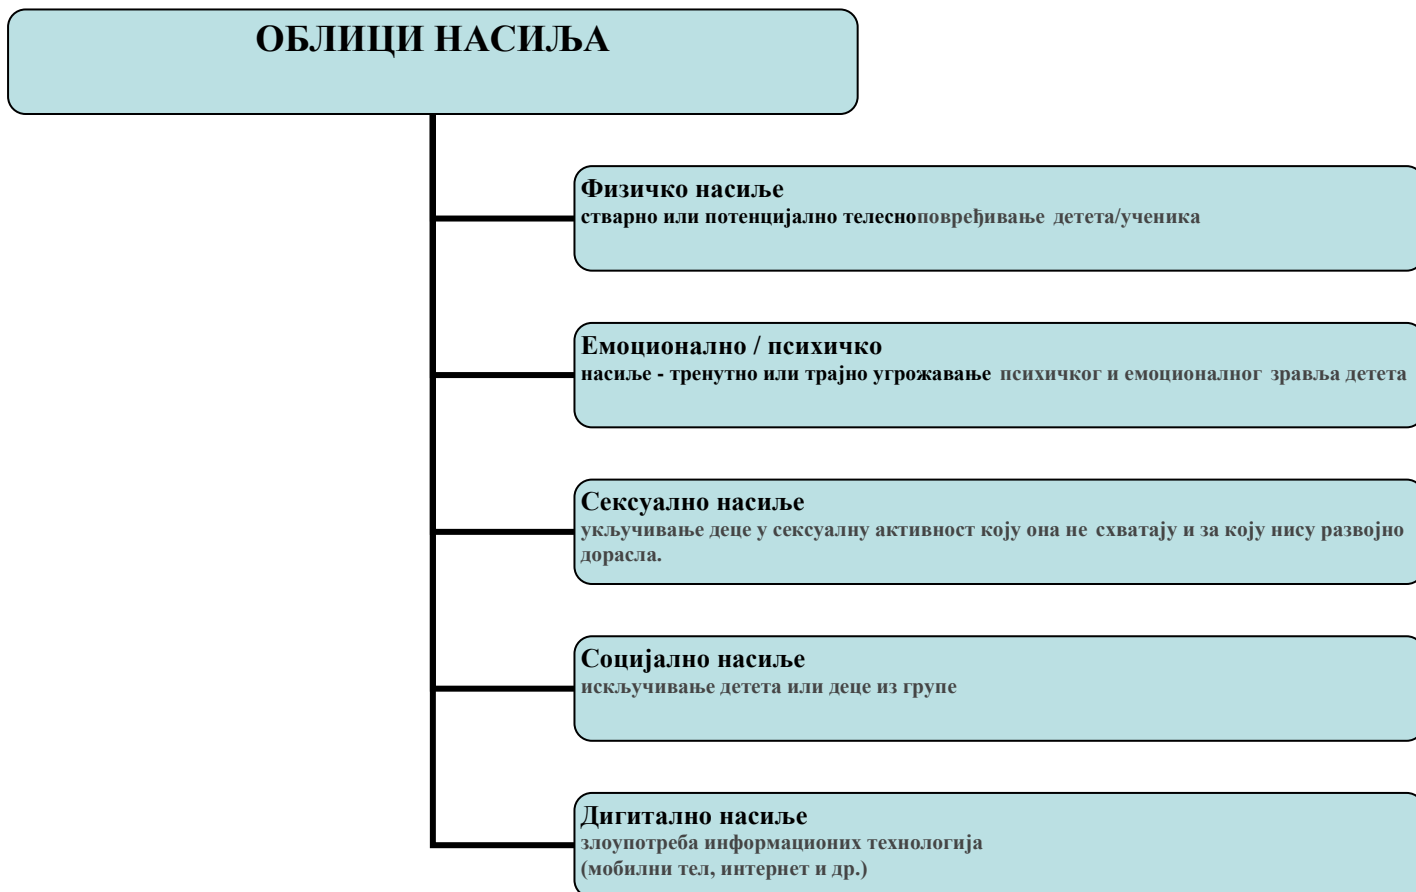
ОБЛИЦИ НАСИЉА

Физичко насиље
стварно или потенцијално телесноповређивање детета/ученика

Емоционално / психичко
насиље - тренутно или трајно угрожавање психичког и емоционалног зравља детета

Сексуално насиље
укључивање деце у сексуалну активност коју она не схватају и за коју нису развојно дорасла.

Социјално насиље
искључивање детета или деце из групе

Дигитално насиље
злоупотреба информационих технологија
(мобилни тел, интернет и др.)